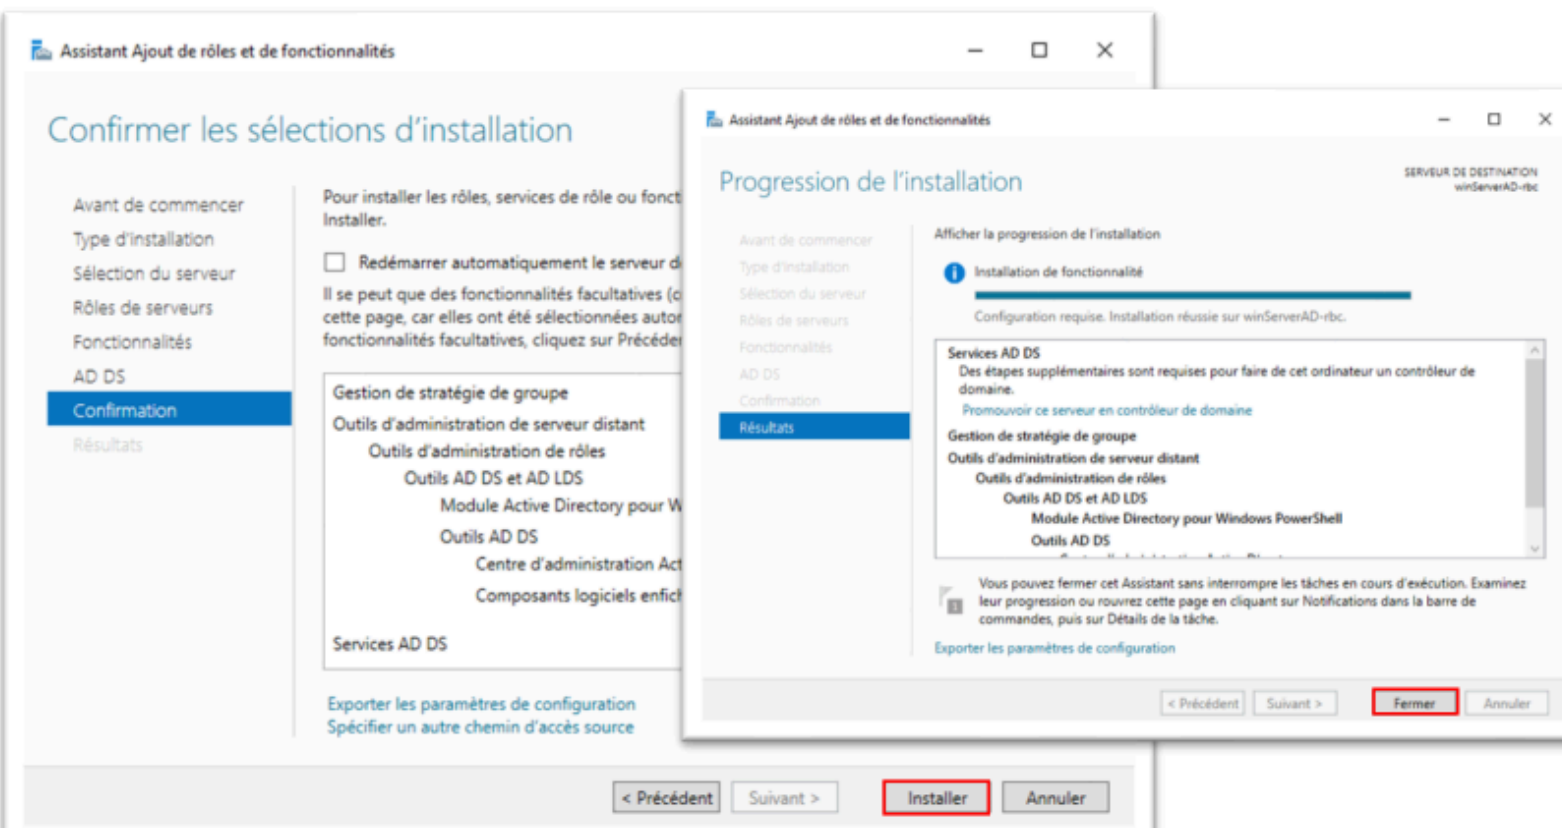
Assistant Ajout de rôles et de fonctionnalités

Confirmer les sélections d'installation

Avant de commencer
Type d'installation
Sélection du serveur
Rôles de serveurs
Fonctionnalités
AD DS
Confirmation
Résultats

Pour installer les rôles, services de rôle ou fonct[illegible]
Installer.

Redémarrer automatiquement le serveur d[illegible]

Il se peut que des fonctionnalités facultatives (c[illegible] cette page, car elles ont été sélectionnées autor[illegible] fonctionnalités facultatives, cliquez sur Précéder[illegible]

Gestion de stratégie de groupe
Outils d'administration de serveur distant
Outils d'administration de rôles
Outils AD DS et AD LDS
Module Active Directory pour W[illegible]
Outils AD DS
Centre d'administration Act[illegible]
Composants logiciels enfich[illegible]
Services AD DS

Exporter les paramètres de configuration
Spécifier un autre chemin d'accès source

< Précédent
Suivant >
Installer
Annuler

Assistant Ajout de rôles et de fonctionnalités

Progression de l'installation

SERVEUR DE DESTINATION
winServerAD-rbc

Avant de commencer
Type d'installation
Sélection du serveur
Rôles de serveurs
Fonctionnalités
AD DS
Confirmation
Résultats

Afficher la progression de l'installation

Installation de fonctionnalité

Configuration requise. Installation réussie sur winServerAD-rbc.

Services AD DS
Des étapes supplémentaires sont requises pour faire de cet ordinateur un contrôleur de domaine.
Promouvoir ce serveur en contrôleur de domaine
Gestion de stratégie de groupe
Outils d'administration de serveur distant
Outils d'administration de rôles
Outils AD DS et AD LDS
Module Active Directory pour Windows PowerShell
Outils AD DS

Vous pouvez fermer cet Assistant sans interrompre les tâches en cours d'exécution. Examinez leur progression ou rouvrez cette page en cliquant sur Notifications dans la barre de commandes, puis sur Détails de la tâche.

Exporter les paramètres de configuration

< Précédent
Suivant >
Fermer
Annuler